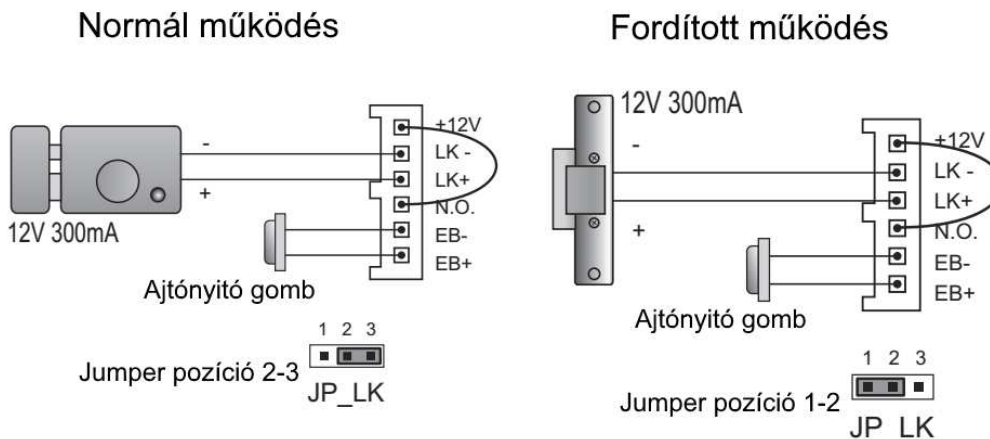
Normál működés

-
+
12V 300mA

+12V
LK -
LK+
N.O.
EB-
EB+

Ajtónyitó gomb

1 2 3
Jumper pozíció 2-3
JP_LK

Fordított működés

12V 300mA
-
+

+12V
LK -
LK+
N.O.
EB-
EB+

Ajtónyitó gomb

1 2 3
Jumper pozíció 1-2
JP LK